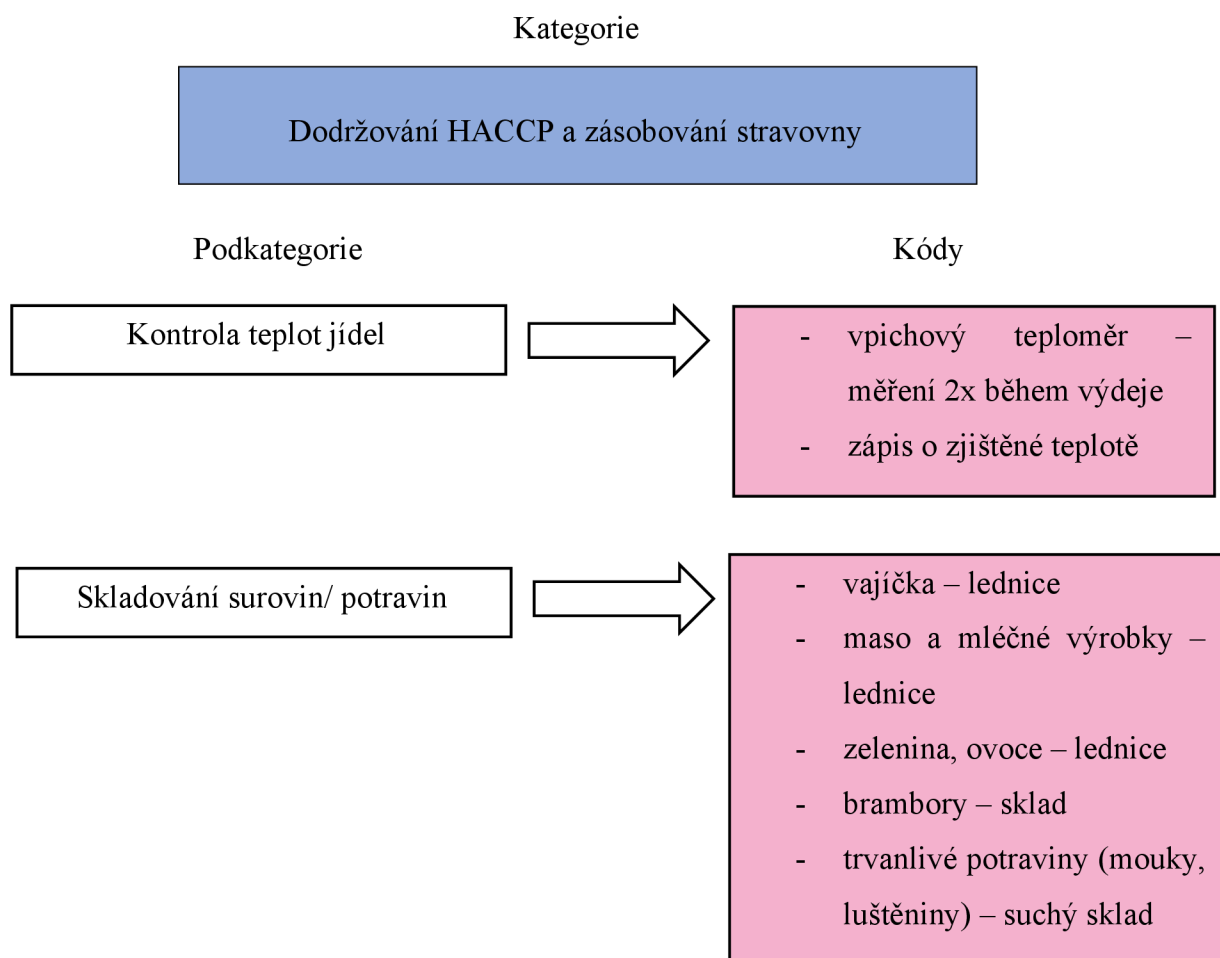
Kategorie

Dodržování HACCP a zásobování stravovny

Podkategorie

Kódy

Kontrola teplot jídel

- vpichový teploměr – měření 2x během výdeje
- zápis o zjištěné teplotě

Skladování surovin/ potravin

- vajíčka – lednice
- maso a mléčné výrobky – lednice
- zelenina, ovoce – lednice
- brambory – sklad
- trvanlivé potraviny (mouky, luštěniny) – suchý sklad